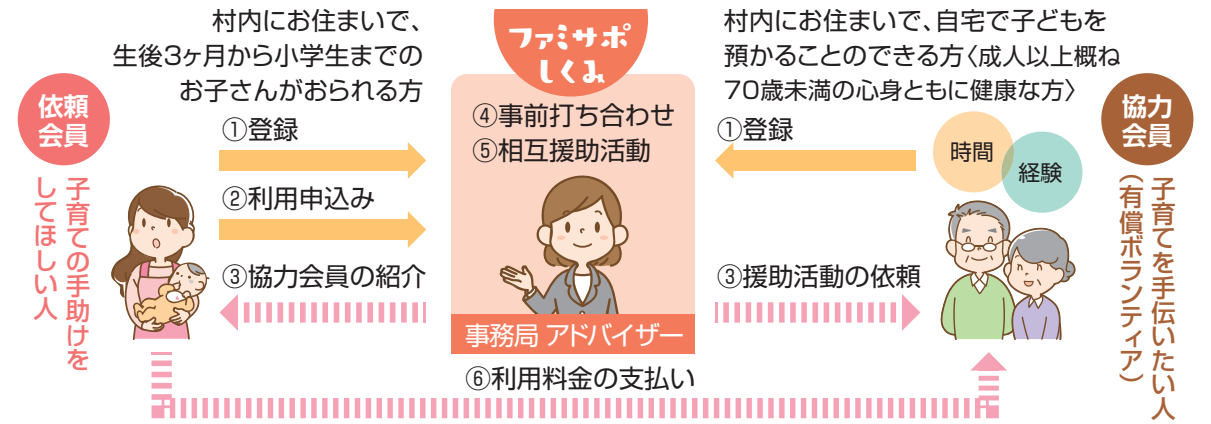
村内にお住まいで、生後3ヶ月から小学生までのお子さんがおられる方

ファミサポ しくみ

村内にお住まいで、自宅で子どもを預かることのできる方〈成人以上概ね70歳未満の心身ともに健康な方〉

依頼会員

子育ての手助けをしてほしい人

①登録

②利用申込み

③協力会員の紹介

④事前打ち合わせ
⑤相互援助活動

事務局 アドバイザー

①登録

③援助活動の依頼

時間

経験

協力会員

子育てを手伝いたい人（有償ボランティア）

⑥利用料金の支払い